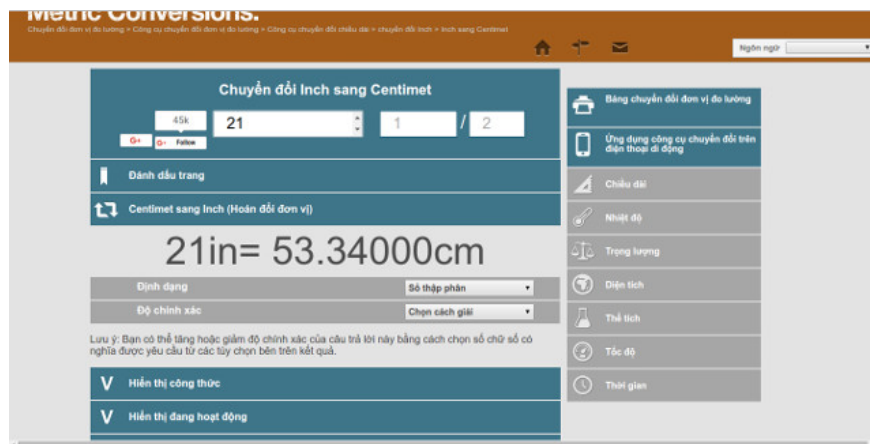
Metric Conversions.

Chuyển đổi đơn vị đo lường > Công cụ chuyển đổi đơn vị đo lường > Công cụ chuyển đổi chiều dài > chuyển đổi Inch > Inch sang Centimet

Ngôn ngữ

Chuyển đổi Inch sang Centimet

45k

G+ Follow

21

1 / 2

Đánh dấu trang

Centimet sang Inch (Hoán đổi đơn vị)

21in= 53.34000cm

Định dạng | Số thập phân

Độ chính xác | Chọn cách giải

Lưu ý: Bạn có thể tăng hoặc giảm độ chính xác của câu trả lời này bằng cách chọn số chữ số có nghĩa được yêu cầu từ các tùy chọn bên trên kết quả.

Hiển thị công thức

Hiển thị đang hoạt động

Bảng chuyển đổi đơn vị đo lường

Ứng dụng công cụ chuyển đổi trên điện thoại di động

Chiều dài

Nhiệt độ

Trọng lượng

Diện tích

Thể tích

Tốc độ

Thời gian